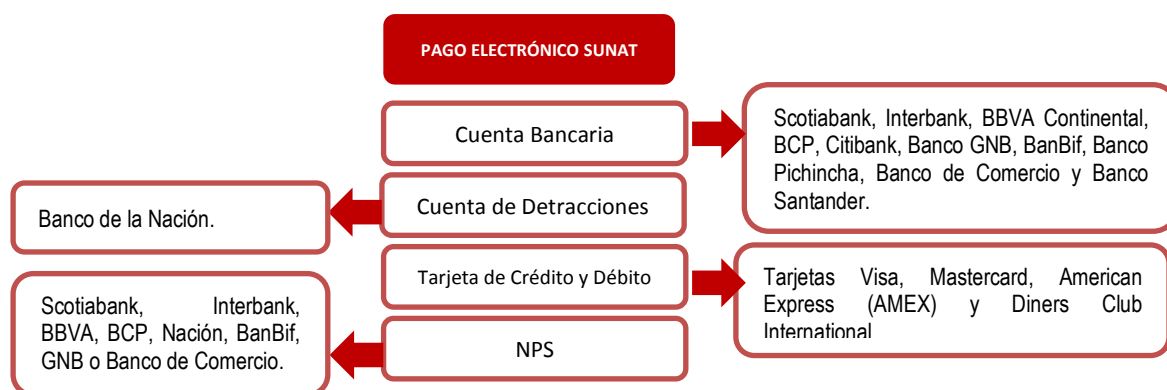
PAGO ELECTRÓNICO SUNAT

Cuenta Bancaria

Scotiabank, Interbank, BBVA Continental, BCP, Citibank, Banco GNB, BanBif, Banco Pichincha, Banco de Comercio y Banco Santander.

Cuenta de Detracciones

Banco de la Nación.

Tarjeta de Crédito y Débito

Tarjetas Visa, Mastercard, American Express (AMEX) y Diners Club International

NPS

Scotiabank, Interbank, BBVA, BCP, Nación, BanBif, GNB o Banco de Comercio.